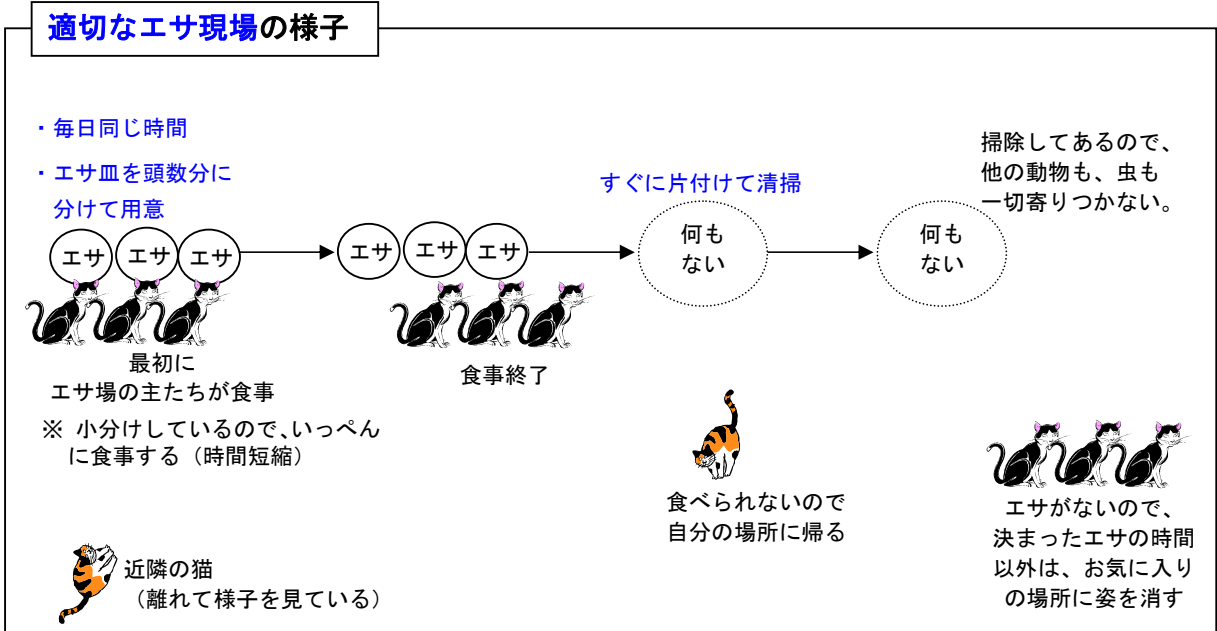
適切なエサ現場の様子

・毎日同じ時間

・エサ皿を頭数分に分けて用意

エサ エサ エサ

最初に
エサ場の主たちが食事

※ 小分けしているので､いっぺんに食事する（時間短縮）

エサ エサ エサ

食事終了

すぐに片付けて清掃

何もない

食べられないので
自分の場所に帰る

何もない

掃除してあるので、
他の動物も、虫も
一切寄りつかない。

エサがないので、
決まったエサの時間以外は、お気に入りの場所に姿を消す

近隣の猫
（離れて様子を見ている）